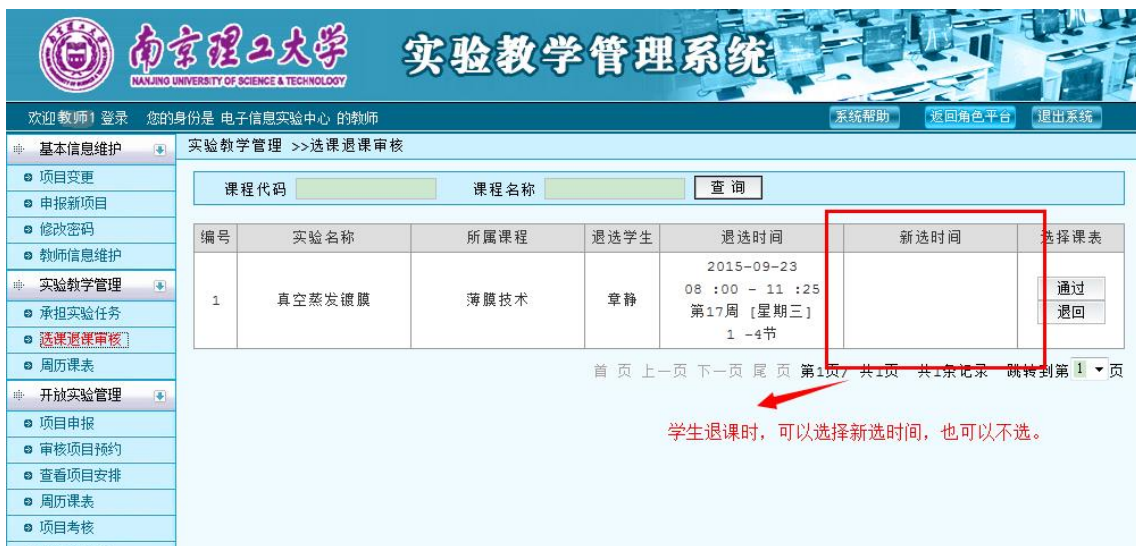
南京理工大学
NANJING UNIVERSITY OF SCIENCE & TECHNOLOGY
实验教学管理系统

欢迎教师1 登录 您的身份是 电子信息实验中心 的教师
系统帮助 返回角色平台 退出系统

基本信息维护
项目变更
申报新项目
修改密码
教师信息维护
实验教学管理
承担实验任务
选课退课审核
周历课表
开放实验管理
项目申报
审核项目预约
查看项目安排
周历课表
项目考核

实验教学管理 >>选课退课审核

课程代码 课程名称 查 询

| 编号 | 实验名称 | 所属课程 | 退选学生 | 退选时间 | 新选时间 | 选择课表 |
|---|---|---|---|---|---|---|
| 1 | 真空蒸发镀膜 | 薄膜技术 | 章静 | 2015-09-23 08 :00 - 11 :25 第17周 [星期三] 1 -4节 | | 通过 退回 |

首 页 上一页 下一页 尾 页 第1页/ 共1页 共1条记录 跳转到第 1 页

学生退课时，可以选择新选时间，也可以不选。